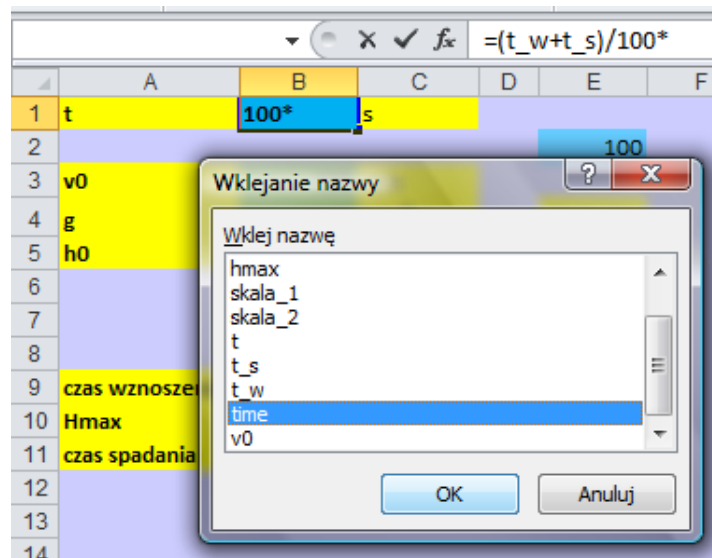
=(t_w+t_s)/100*

| | A | B | C | D | E | F |
|---|---|---|---|---|---|---|
| 1 | t | 100* | s | | | |
| 2 | | | | | 100 | |
| 3 | v0 | | | | | |
| 4 | g | | | | | |
| 5 | h0 | | | | | |
| 6 | | | | | | |
| 7 | | | | | | |
| 8 | | | | | | |
| 9 | czas wznoszen | | | | | |
| 10 | Hmax | | | | | |
| 11 | czas spadania | | | | | |
| 12 | | | | | | |
| 13 | | | | | | |
| 14 | | | | | | |

Wklejanie nazwy

Wklej nazwę

hmax
skala_1
skala_2
t
t_s
t_w
time
v0

OK

Anuluj